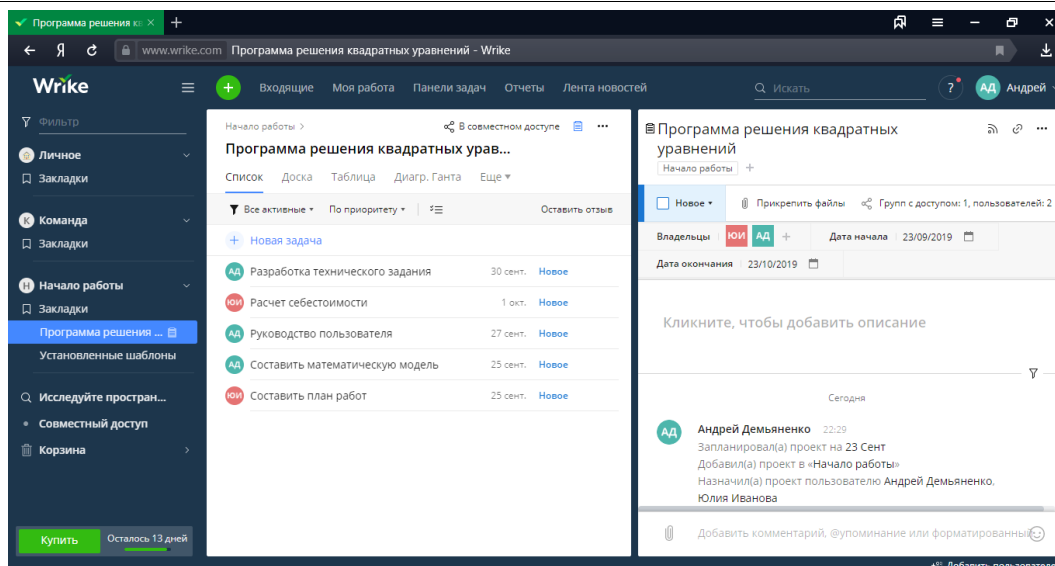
Программа решения кв ×
+

Я
www.wrike.com Программа решения квадратных уравнений - Wrike

Wrike
Входящие Моя работа Панели задач Отчеты Лента новостей
Искать
?
АД Андрей

Фильтр
Личное
Закладки
К Команда
Закладки
Н Начало работы
Закладки
Программа решения ...
Установленные шаблоны
Исследуйте простран...
Совместный доступ
Корзина
Купить
Осталось 13 дней

Начало работы >
В совместном доступе
Программа решения квадратных урав...
Список Доска Таблица Диагр. Ганта Еще
Все активные По приоритету
Оставить отзыв
+ Новая задача

| | | | |
|---|---|---|---|
| АД | Разработка технического задания | 30 сент. | Новое |
| ЮИ | Расчет себестоимости | 1 окт. | Новое |
| АД | Руководство пользователя | 27 сент. | Новое |
| АД | Составить математическую модель | 25 сент. | Новое |
| ЮИ | Составить план работ | 25 сент. | Новое |

Программа решения квадратных уравнений
Начало работы +
Новое
Прикрепить файлы
Групп с доступом: 1, пользователей: 2
Владельцы ЮИ АД +
Дата начала 23/09/2019
Дата окончания 23/10/2019
Кликните, чтобы добавить описание
Сегодня
АД Андрей Демьяненко 22:29
Запланировал(а) проект на 23 Сент
Добавил(а) проект в «Начало работы»
Назначил(а) проект пользователю Андрей Демьяненко, Юлия Иванова
Добавить комментарий, @упоминание или форматированны